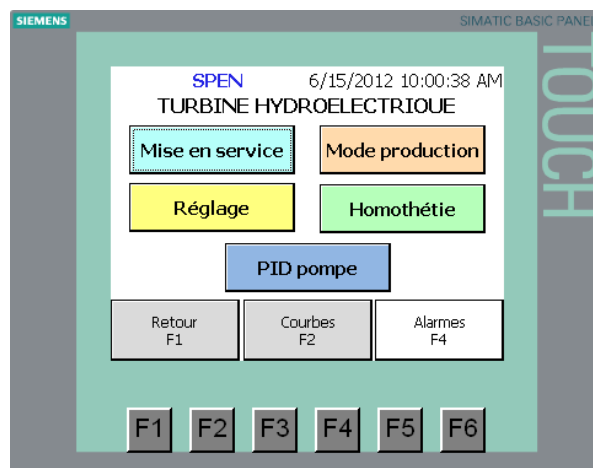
SIEMENS

SIMATIC BASIC PANEL

TOUCH

SPEN

6/15/2012 10:00:38 AM

TURBINE HYDROELECTRIQUE

Mise en service

Mode production

Réglage

Homothétie

PID pompe

Retour
F1

Courbes
F2

Alarmes
F4

F1 F2 F3 F4 F5 F6